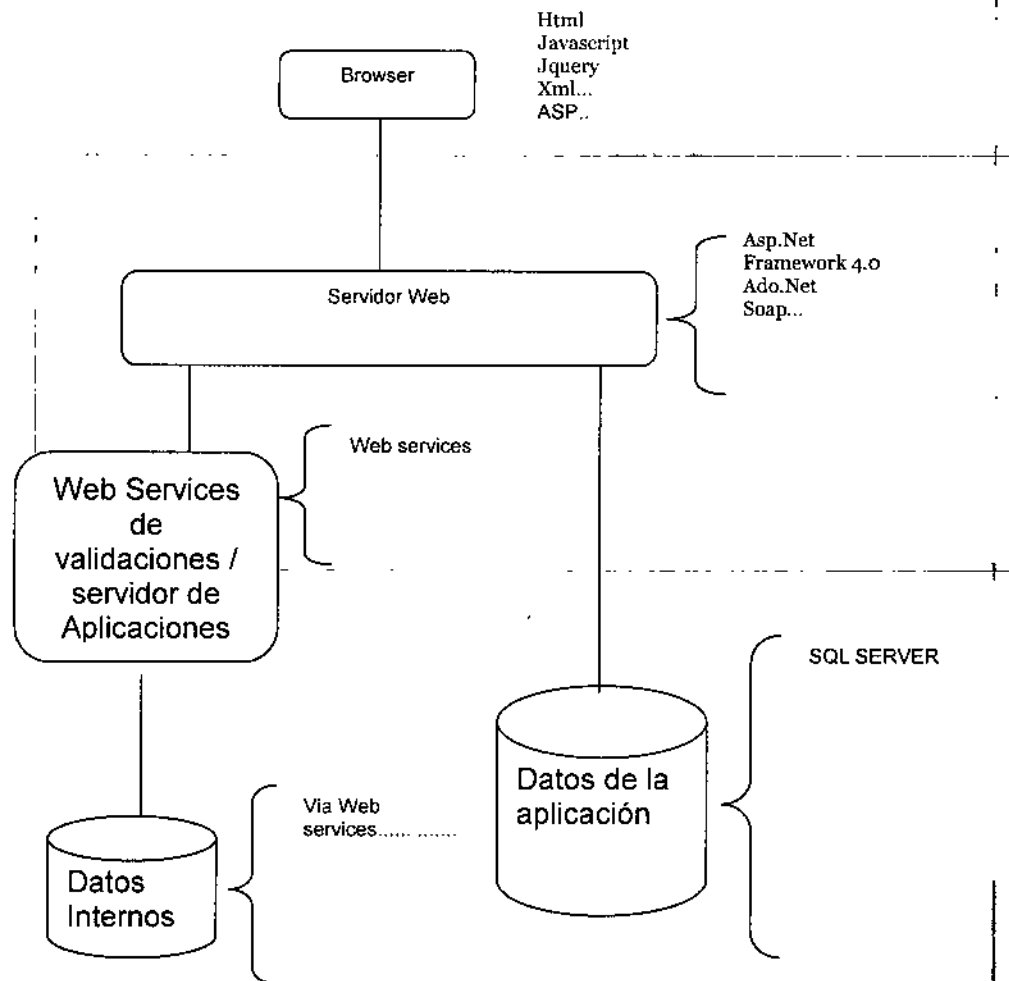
Html
Javascript
Jquery
Xml...
ASP..

Browser

Asp.Net
Framework 4.0
Ado.Net
Soap...

Servidor Web

Web services

Web Services de validaciones / servidor de Aplicaciones

SQL SERVER

Datos de la aplicación

Via Web services...... ......

Datos Internos